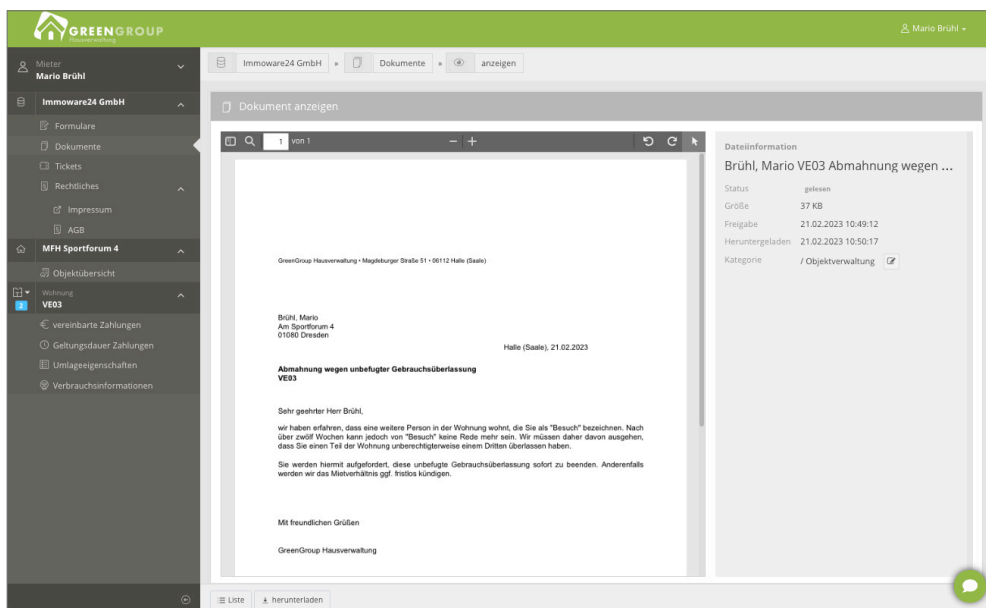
GREENGROUP
Hausverwaltung

Mario Brühl

Mieter
Mario Brühl

Immoware24 GmbH
Formulare
Dokumente
Tickets
Rechtliches
Impressum
AGB

MFH Sportforum 4
Objektübersicht

Wohnung
VE03
2
vereinbarte Zahlungen
Geltungsdauer Zahlungen
Umlageeigenschaften
Verbrauchsinformationen

Immoware24 GmbH » Dokumente » anzeigen

Dokument anzeigen

1 von 1

GreenGroup Hausverwaltung • Magdeburger Straße 51 • 06112 Halle (Saale)

Brühl, Mario
Am Sportforum 4
01080 Dresden

Halle (Saale), 21.02.2023

Abmahnung wegen unbefugter Gebrauchsüberlassung
VE03

Sehr geehrter Herr Brühl,

wir haben erfahren, dass eine weitere Person in der Wohnung wohnt, die Sie als "Besuch" bezeichnen. Nach über zwölf Wochen kann jedoch von "Besuch" keine Rede mehr sein. Wir müssen daher davon ausgehen, dass Sie einen Teil der Wohnung unberechtigterweise einem Dritten überlassen haben.

Sie werden hiermit aufgefordert, diese unbefugte Gebrauchsüberlassung sofort zu beenden. Anderenfalls werden wir das Mietverhältnis ggf. fristlos kündigen.

Mit freundlichen Grüßen

GreenGroup Hausverwaltung

Dateiinformation
Brühl, Mario VE03 Abmahnung wegen ...
| Status | gelesen |
|---|---|
| Größe | 37 KB |
| Freigabe | 21.02.2023 10:49:12 |
| Heruntergeladen | 21.02.2023 10:50:17 |
| Kategorie | / Objektverwaltung |

Liste
herunterladen